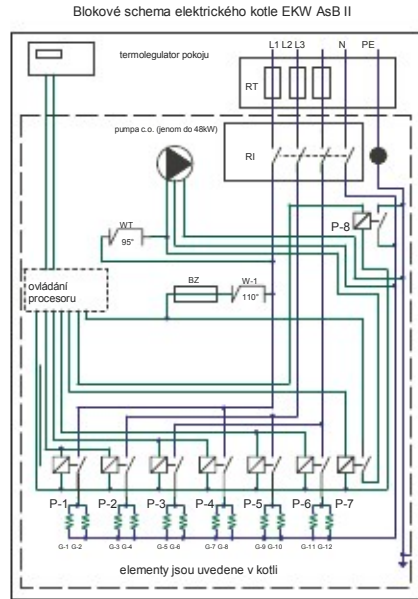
Blokové schema elektrického kotle EKW AsB II

termolegulator pokoju

L1 L2 L3 N PE

RT

pumpa c.o. (jenom do 48kW)

RI

WT
95°

P-8

ovládání procesoru

BZ

W-1
110°

P-1 P-2 P-3 P-4 P-5 P-6 P-7

G-1 G-2 G-3 G-4 G-5 G-6 G-7 G-8 G-9 G-10 G-11 G-12

elementy jsou uvedene v kotli